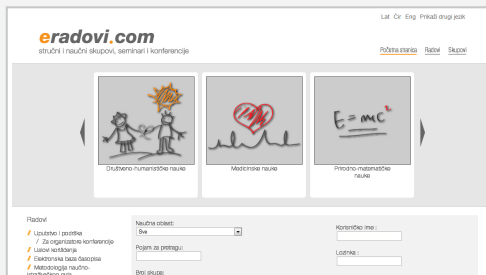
Lat Ćir Eng Prikaži drugi jezik

eradovi.com
stručni i naučni skupovi, seminari i konferencije

Početna stranica Radovi Skupovi

E=mc²

Društveno-humanističke nauke

Medicinske nauke

Prirodno-matematičke nauke

Radovi

Uputstvo i podrška
Za organizatore konferencija
Uslovi korišćenja
Elektronska baza časopisa
Metodologija naučno-istraživačkog rada

Naučna oblast:
Sve
Pojam za pretragu:
Broj skupa:

Korisničko ime :
Lozinka :